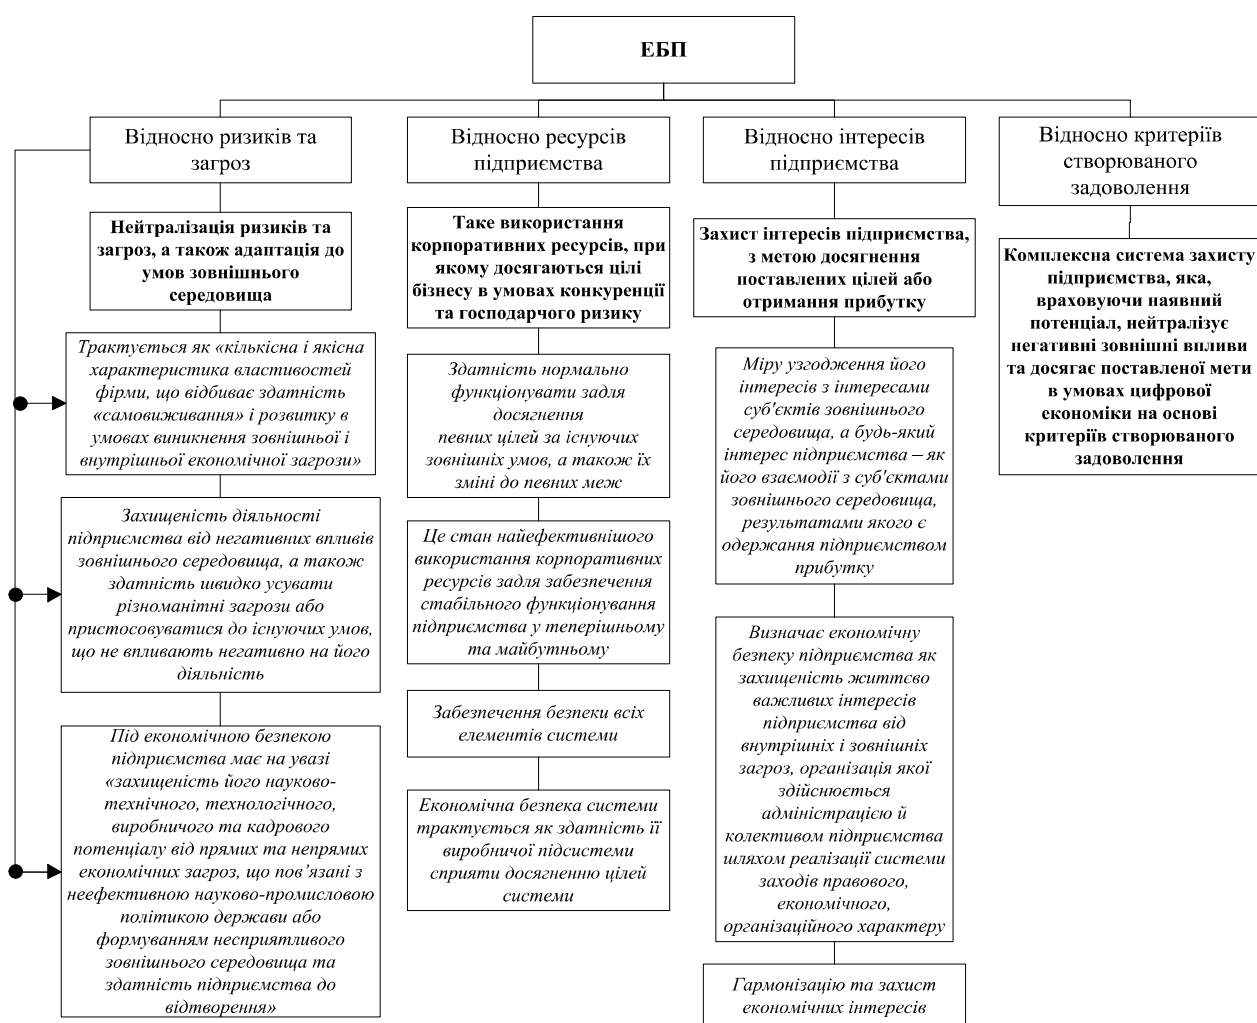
ЕБП

Відносно ризиків та загроз

Нейтралізація ризиків та загроз, а також адаптація до умов зовнішнього середовища

Трактується як «кількісна і якісна характеристика властивостей фірми, що відбиває здатність «самовиживання» і розвитку в умовах виникнення зовнішньої і внутрішньої економічної загрози»

Захищеність діяльності підприємства від негативних впливів зовнішнього середовища, а також здатність швидко усувати різноманітні загрози або пристосовуватися до існуючих умов, що не впливають негативно на його діяльність

Під економічною безпекою підприємства має на увазі «захищеність його науково-технічного, технологічного, виробничого та кадрового потенціалу від прямих та непрямих економічних загроз, що пов'язані з неефективною науково-промисловою політикою держави або формуванням несприятливого зовнішнього середовища та здатність підприємства до відтворення»

Відносно ресурсів підприємства

Таке використання корпоративних ресурсів, при якому досягаються цілі бізнесу в умовах конкуренції та господарчого ризику

Здатність нормально функціонувати задля досягнення певних цілей за існуючих зовнішніх умов, а також їх зміні до певних меж

Це стан найефективнішого використання корпоративних ресурсів задля забезпечення стабільного функціонування підприємства у теперішньому та майбутньому

Забезпечення безпеки всіх елементів системи

Економічна безпека системи трактується як здатність її виробничої підсистеми сприяти досягненню цілей системи

Відносно інтересів підприємства

Захист інтересів підприємства, з метою досягнення поставлених цілей або отримання прибутку

Міру узгодження його інтересів з інтересами суб'єктів зовнішнього середовища, а будь-який інтерес підприємства – як його взаємодії з суб'єктами зовнішнього середовища, результатами якого є одержання підприємством прибутку

Визначає економічну безпеку підприємства як захищеність життєво важливих інтересів підприємства від внутрішніх і зовнішніх загроз, організація якої здійснюється адміністрацією й колективом підприємства шляхом реалізації системи заходів правового, економічного, організаційного характеру

Гармонізацію та захист економічних інтересів

Відносно критеріїв створюваного задоволення

Комплексна система захисту підприємства, яка, враховуючи наявний потенціал, нейтралізує негативні зовнішні впливи та досягає поставленої мети в умовах цифрової економіки на основі критеріїв створюваного задоволення